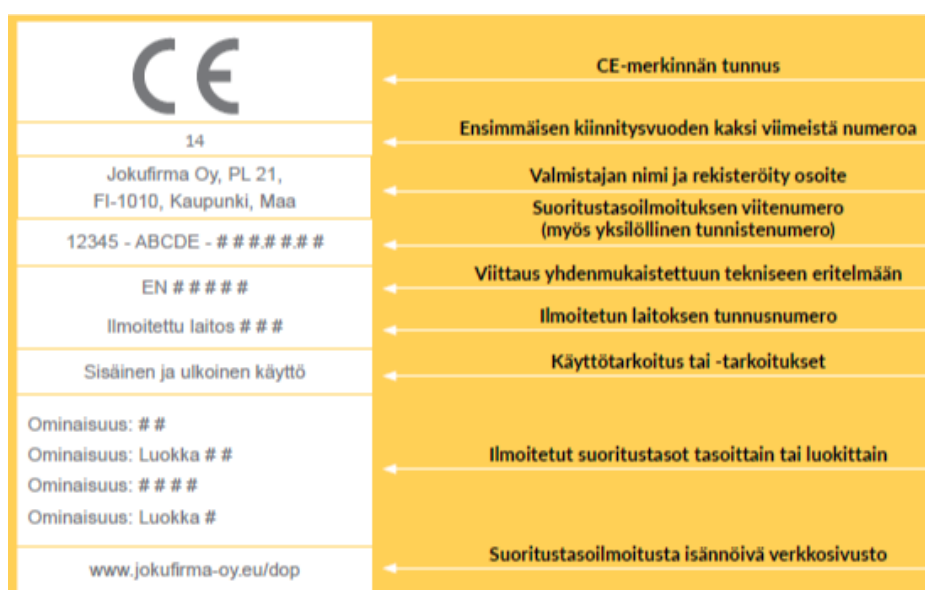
CE

CE-merkinnän tunnus

14

Ensimmäisen kiinnitysvuoden kaksi viimeistä numeroa

Jokufirma Oy, PL 21, FI-1010, Kaupunki, Maa

Valmistajan nimi ja rekisteröity osoite

12345 - ABCDE - #######

Suoritustasoilmoituksen viitenumero (myös yksilöllinen tunnistenumero)

EN #####

Viittaus yhdenmukaistettuun tekniseen eritelmään

Ilmoitettu laitos ###

Ilmoitetun laitoksen tunnusnumero

Sisäinen ja ulkoinen käyttö

Käyttötarkoitus tai -tarkoitukset

Ominaisuus: ##
Ominaisuus: Luokka ##
Ominaisuus: ####
Ominaisuus: Luokka #

Ilmoitetut suoritustasot tasoittain tai luokittain

www.jokufirma-oy.eu/dop

Suoritustasoilmoitusta isännöivä verkkosivusto